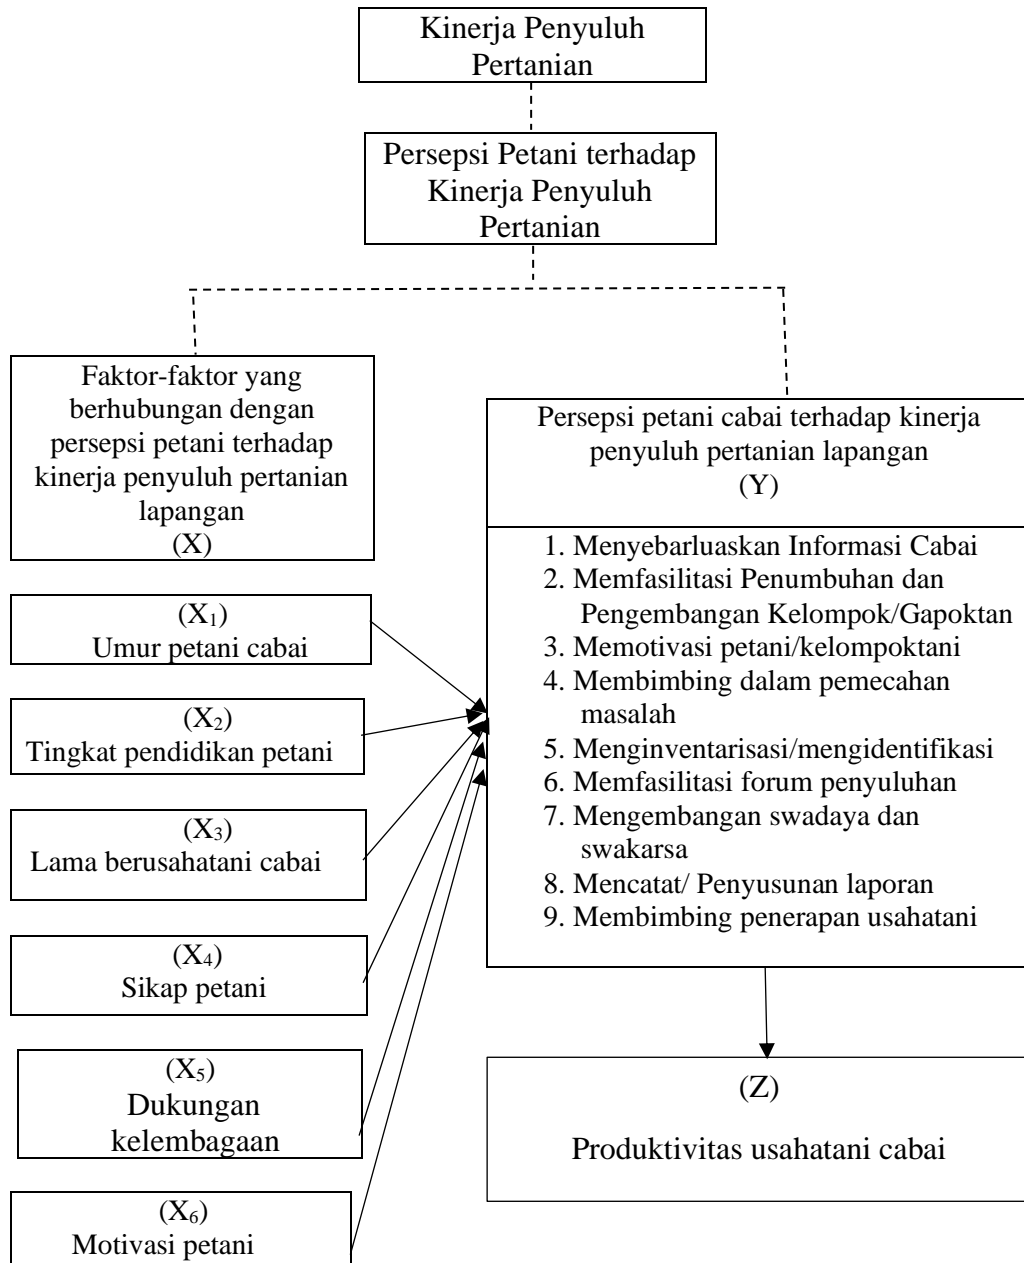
Kinerja Penyuluh Pertanian

Persepsi Petani terhadap Kinerja Penyuluh Pertanian

Faktor-faktor yang berhubungan dengan persepsi petani terhadap kinerja penyuluh pertanian lapangan
(X)

Persepsi petani cabai terhadap kinerja penyuluh pertanian lapangan
(Y)

1. Menyebarluaskan Informasi Cabai
2. Memfasilitasi Penumbuhan dan Pengembangan Kelompok/Gapoktan
3. Memotivasi petani/kelompoktani
4. Membimbing dalam pemecahan masalah
5. Menginventarisasi/mengidentifikasi
6. Memfasilitasi forum penyuluhan
7. Mengembangan swadaya dan swakarsa
8. Mencatat/ Penyusunan laporan
9. Membimbing penerapan usahatani

($X_1$)
Umur petani cabai

($X_2$)
Tingkat pendidikan petani

($X_3$)
Lama berusahatani cabai

($X_4$)
Sikap petani

($X_5$)
Dukungan kelembagaan

($X_6$)
Motivasi petani

(Z)
Produktivitas usahatani cabai